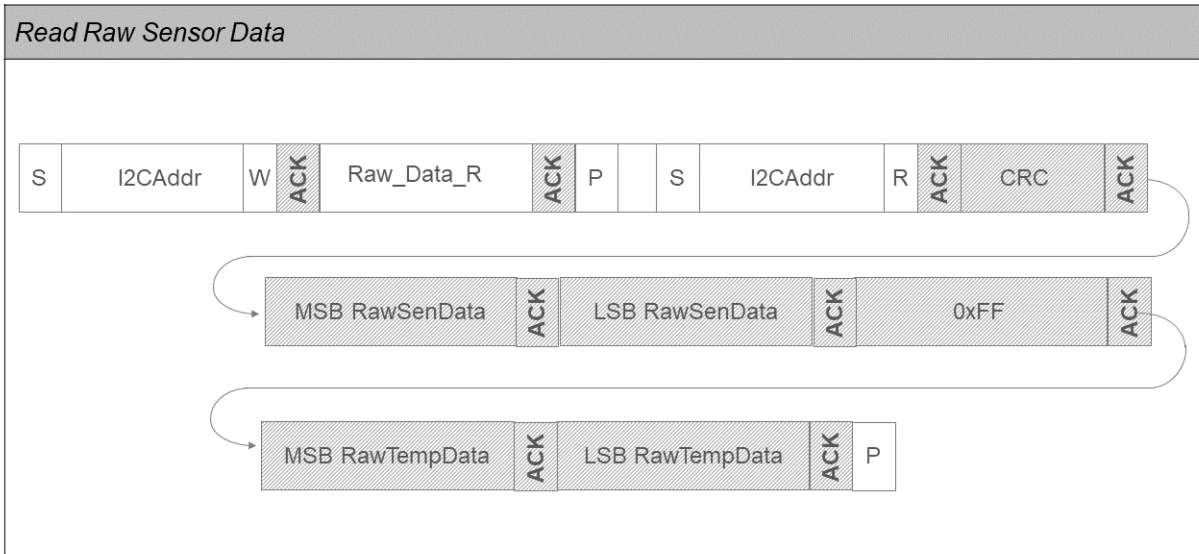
Read Raw Sensor Data

| S | I2CAddr | W | ACK | Raw_Data_R | ACK | P |  | S | I2CAddr | R | ACK | CRC | ACK |
|---|---|---|---|---|---|---|---|---|---|---|---|---|---|

| MSB RawSenData | ACK | LSB RawSenData | ACK | 0xFF | ACK |
|---|---|---|---|---|---|

| MSB RawTempData | ACK | LSB RawTempData | ACK | P |
|---|---|---|---|---|